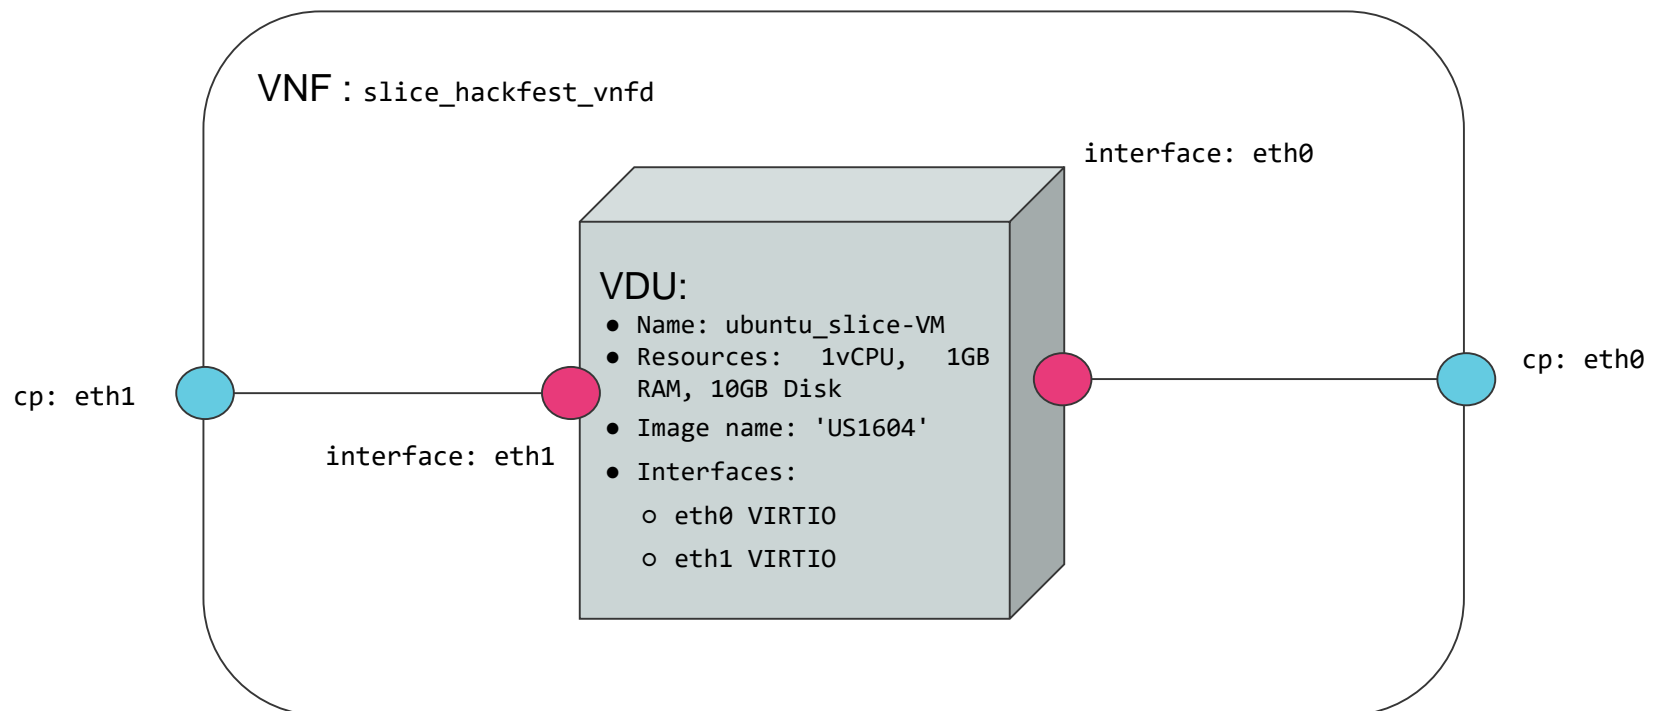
VNF : slice_hackfest_vnfd

interface: eth0

VDU:
- Name: ubuntu_slice-VM
- Resources: 1vCPU, 1GB RAM, 10GB Disk
- Image name: 'US1604'
- Interfaces:
  - eth0 VIRTIO
  - eth1 VIRTIO

cp: eth1

interface: eth1

cp: eth0